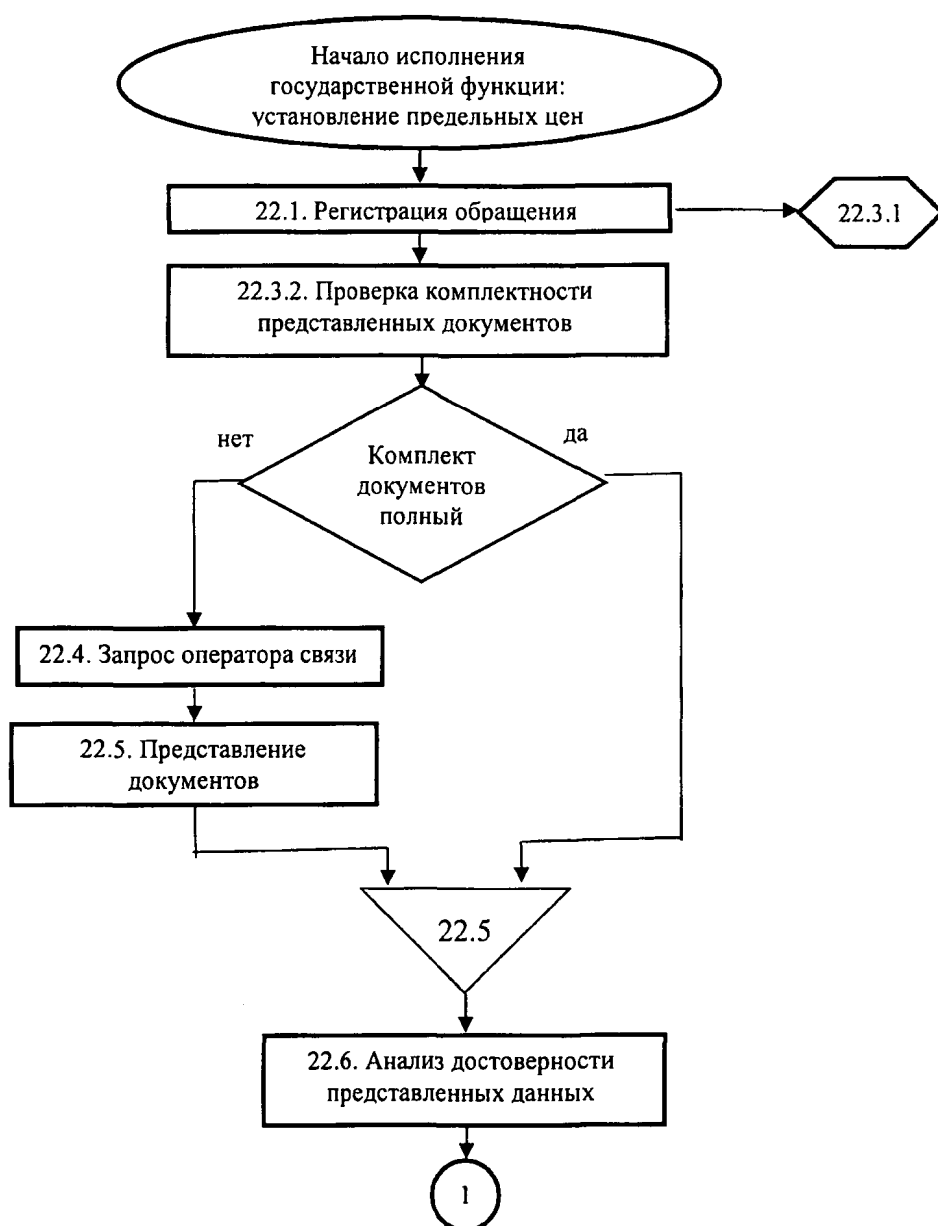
Начало исполнения государственной функции: установление предельных цен

22.1. Регистрация обращения

22.3.1

22.3.2. Проверка комплектности представленных документов

нет

да

Комплект документов полный

22.4. Запрос оператора связи

22.5. Представление документов

22.5

22.6. Анализ достоверности представленных данных

1